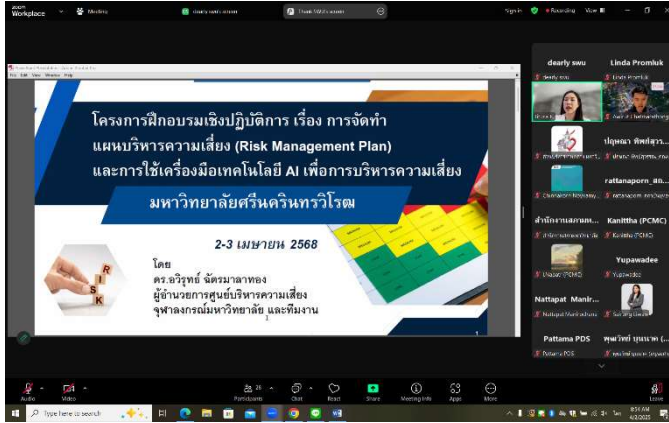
zoom Workplace

Meeting

Sign in

Recording

View

โครงการฝึกอบรมเชิงปฏิบัติการ เรื่อง การจัดทำแผนบริหารความเสี่ยง (Risk Management Plan) และการใช้เครื่องมือเทคโนโลยี AI เพื่อการบริหารความเสี่ยง

มหาวิทยาลัยศรีนครินทรวิโรฒ

2-3 เมษายน 2568

โดย
ดร.อริรุทธ์ ฉัตรมาลาทอง
ผู้อำนวยการศูนย์บริหารความเสี่ยง
จุฬาลงกรณ์มหาวิทยาลัย และทีมงาน

R
I
S
K

1

dearly swu

Linda Promluk

ปฏุพฒา พิชสุรร...

rattanaporn_ab...

สำนักงานสภามห...

Kanittha (PCMC)

Yupawadee

Nattapat Manir...

Pattama PDS

พุฒวิชย์ บุญมาพ (...

Audio

Video

Participants

Chat

React

Share

Meeting info

Apps

More

Leave

Type here to search

8:31 AM
4/3/2025